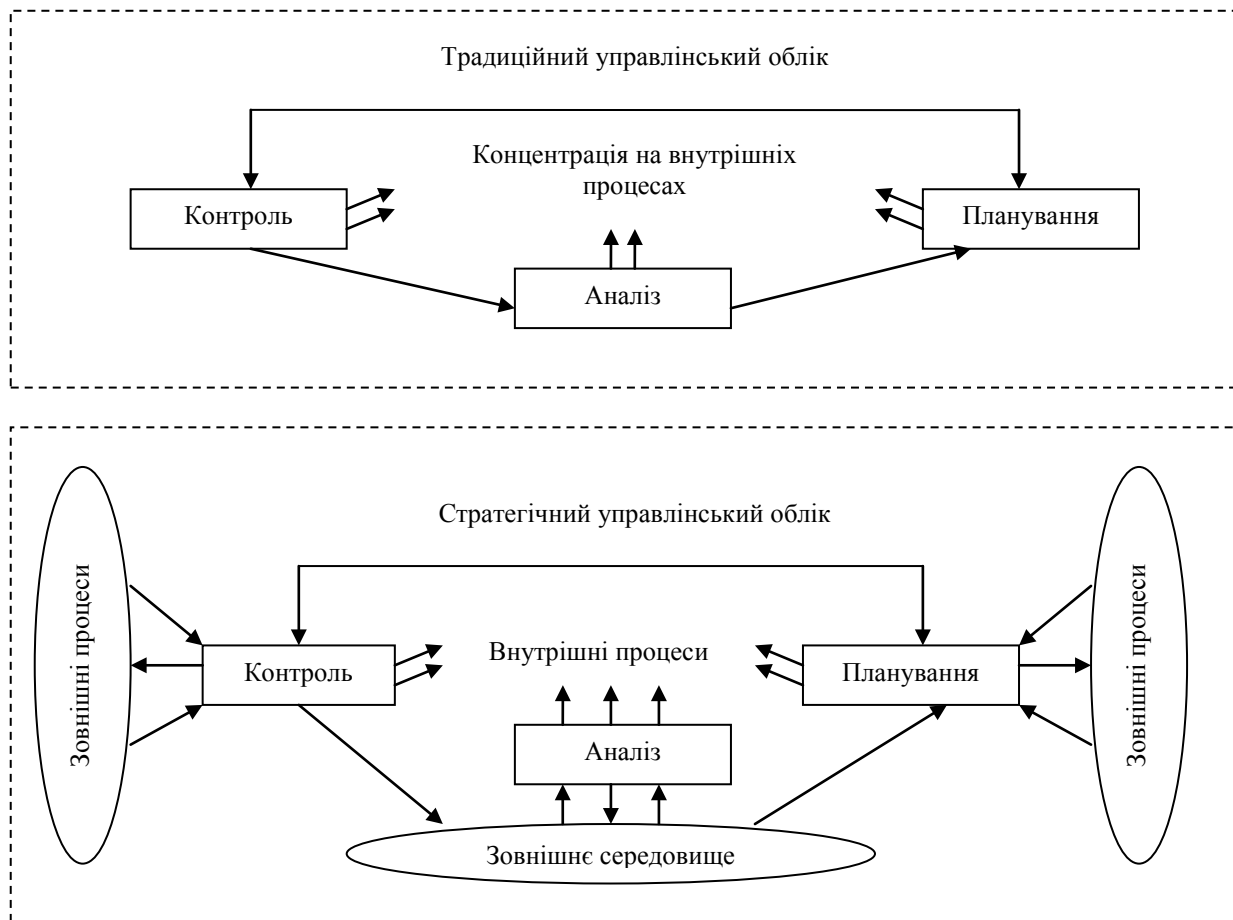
Традиційний управлінський облік

Концентрація на внутрішніх процесах

Контроль

Планування

Аналіз

Стратегічний управлінський облік

Зовнішні процеси

Контроль

Внутрішні процеси

Планування

Зовнішні процеси

Аналіз

Зовнішнє середовище